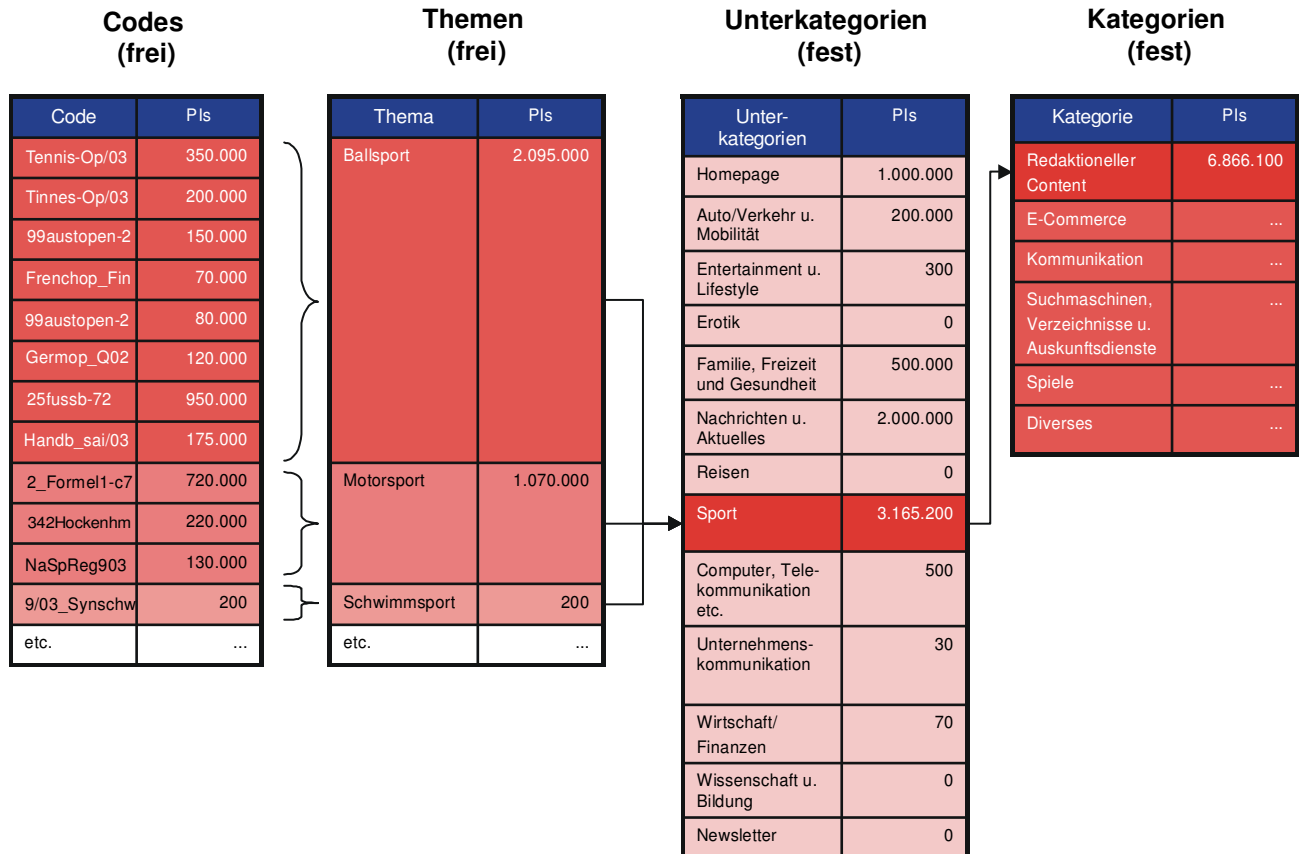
Codes
(frei)

| Code | PIs |
|---|---|
| Tennis-Op/03 | 350.000 |
| Tinnes-Op/03 | 200.000 |
| 99austopen-2 | 150.000 |
| Frenchop_Fin | 70.000 |
| 99austopen-2 | 80.000 |
| Germop_Q02 | 120.000 |
| 25fussb-72 | 950.000 |
| Handb_sai/03 | 175.000 |
| 2_Formel1-c7 | 720.000 |
| 342Hockenhm | 220.000 |
| NaSpReg903 | 130.000 |
| 9/03_Synschw | 200 |
| etc. | ... |

Themen
(frei)

| Thema | PIs |
|---|---|
| Ballsport | 2.095.000 |
| Motorsport | 1.070.000 |
| Schwimmsport | 200 |
| etc. | ... |

Unterkategorien
(fest)

| Unter-kategorien | PIs |
|---|---|
| Homepage | 1.000.000 |
| Auto/Verkehr u. Mobilität | 200.000 |
| Entertainment u. Lifestyle | 300 |
| Erotik | 0 |
| Familie, Freizeit und Gesundheit | 500.000 |
| Nachrichten u. Aktuelles | 2.000.000 |
| Reisen | 0 |
| Sport | 3.165.200 |
| Computer, Telekommunikation etc. | 500 |
| Unternehmenskommunikation | 30 |
| Wirtschaft/ Finanzen | 70 |
| Wissenschaft u. Bildung | 0 |
| Newsletter | 0 |

Kategorien
(fest)

| Kategorie | PIs |
|---|---|
| Redaktioneller Content | 6.866.100 |
| E-Commerce | ... |
| Kommunikation | ... |
| Suchmaschinen, Verzeichnisse u. Auskunftsdienste | ... |
| Spiele | ... |
| Diverses | ... |